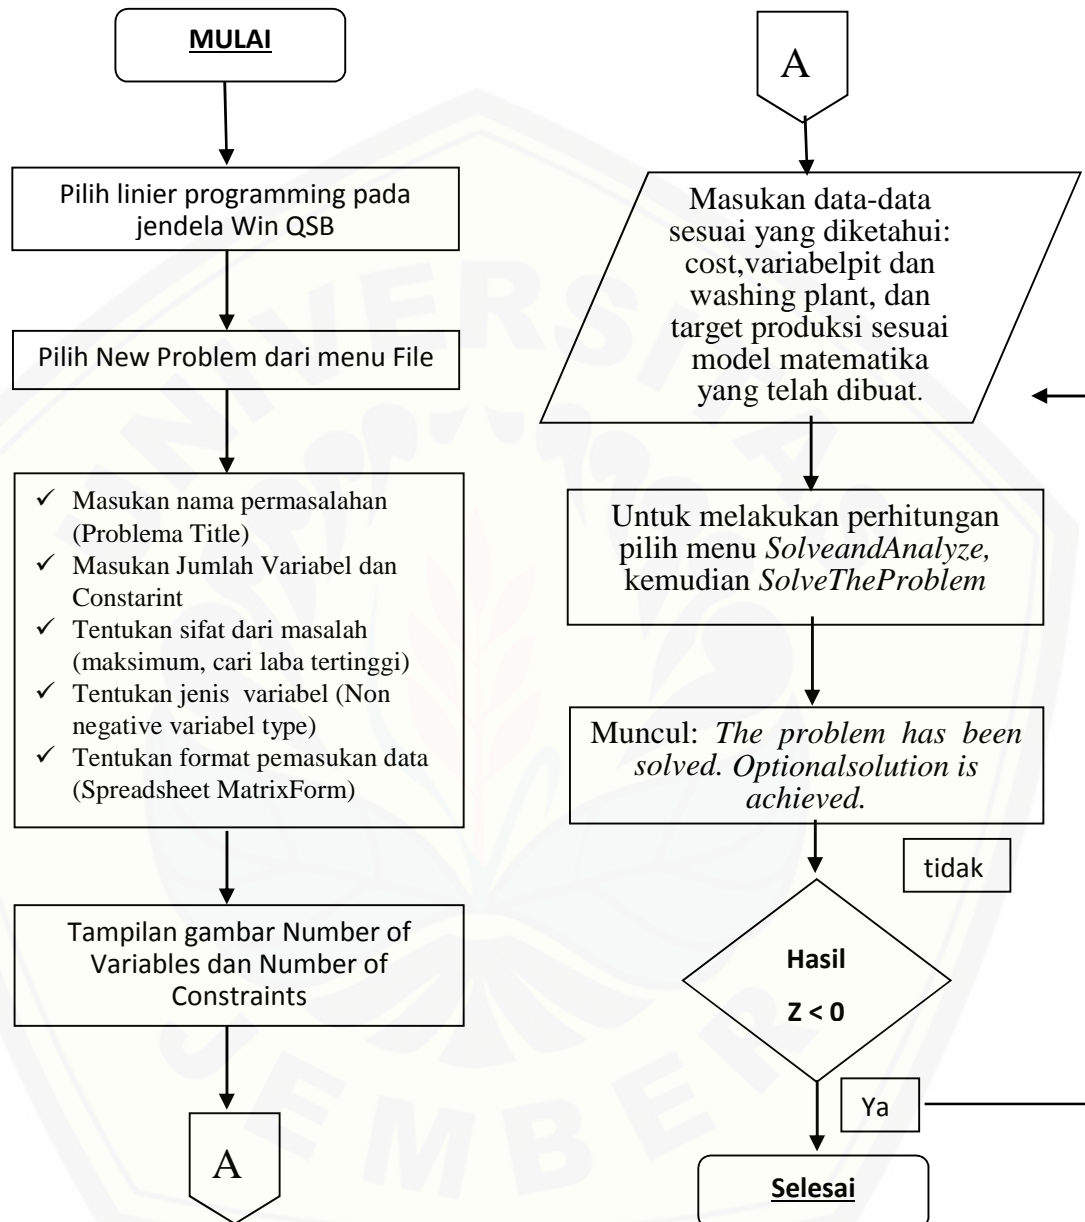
MULAI

Pilih linier programming pada jendela Win QSB

Pilih New Problem dari menu File

✓ Masukan nama permasalahan (Problema Title)
✓ Masukan Jumlah Variabel dan Constarint
✓ Tentukan sifat dari masalah (maksimum, cari laba tertinggi)
✓ Tentukan jenis variabel (Non negative variabel type)
✓ Tentukan format pemasukan data (Spreadsheet MatrixForm)

Tampilan gambar Number of Variables dan Number of Constraints

A

A

Masukan data-data sesuai yang diketahui: cost,variabelpit dan washing plant, dan target produksi sesuai model matematika yang telah dibuat.

Untuk melakukan perhitungan pilih menu *SolveandAnalyze,* kemudian *SolveTheProblem*

Muncul: *The problem has been solved. Optionalsolution is achieved.*

tidak

Hasil

Z < 0

Ya

Selesai